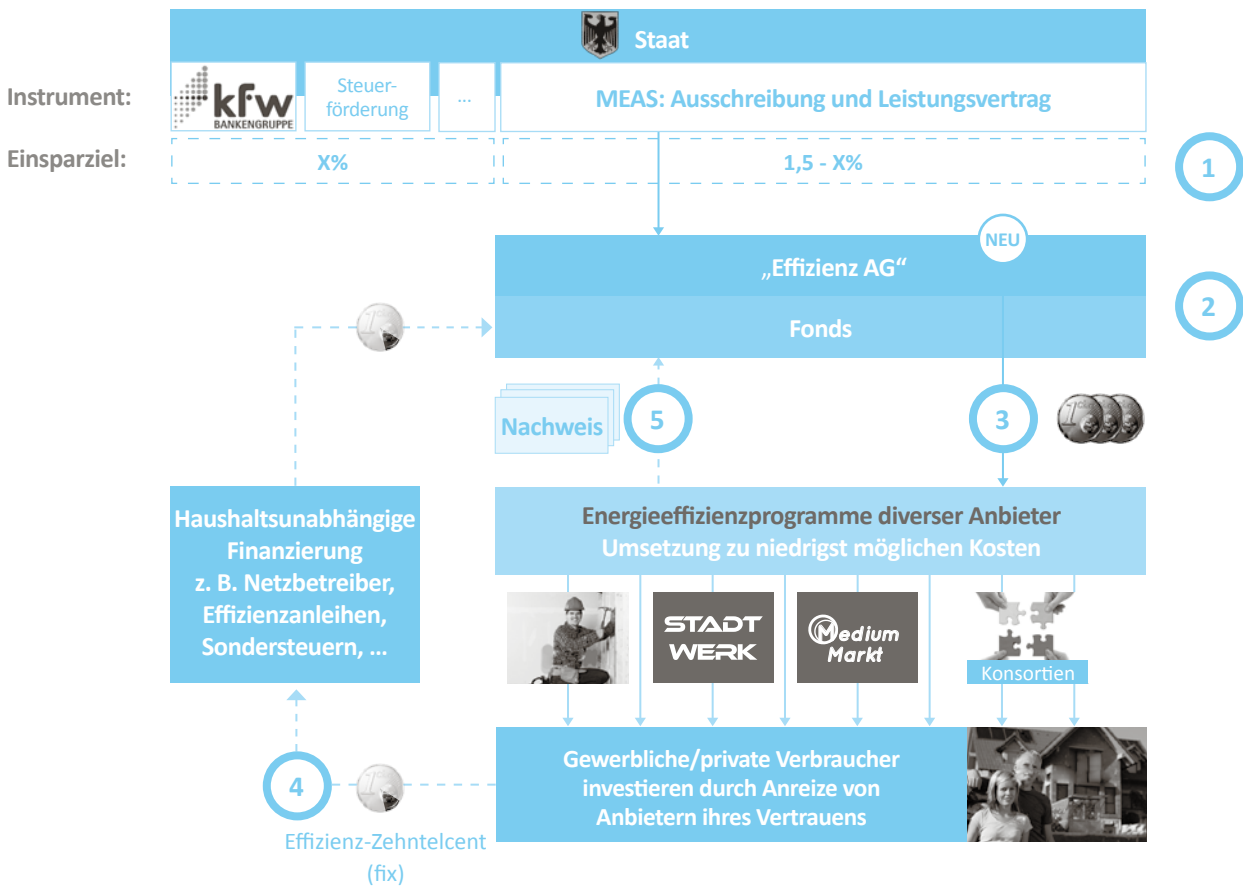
Staat

Instrument:

kfw BANKENGRUPPE

Steuerförderung

...

MEAS: Ausschreibung und Leistungsvertrag

Einsparziel:

X%

1,5 - X%

1

NEU

„Effizienz AG“

Fonds

2

Nachweis

5

3

Haushaltsunabhängige Finanzierung z. B. Netzbetreiber, Effizienzanleihen, Sondersteuern, ...

Energieeffizienzprogramme diverser Anbieter
Umsetzung zu niedrigst möglichen Kosten

STADT WERK

Medium Markt

Konsortien

4

Gewerbliche/private Verbraucher investieren durch Anreize von Anbietern ihres Vertrauens

Effizienz-Zehntelcent (fix)